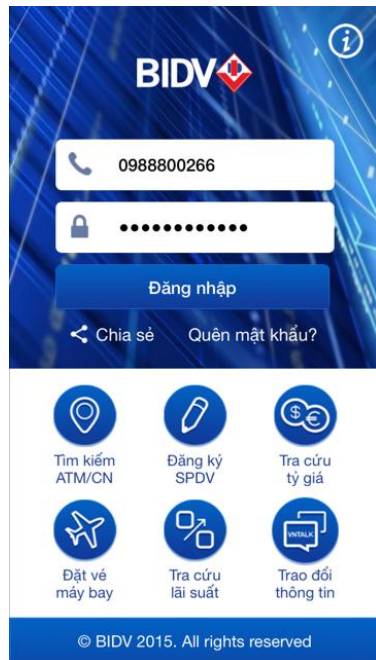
i

BIDV

0988800266

•••••••••••••

Đăng nhập

Chia sẻ Quên mật khẩu?

Tìm kiếm ATM/CN

Đăng ký SPDV

Tra cứu tỷ giá

Đặt vé máy bay

Tra cứu lãi suất

VNTALK

Trao đổi thông tin

© BIDV 2015. All rights reserved